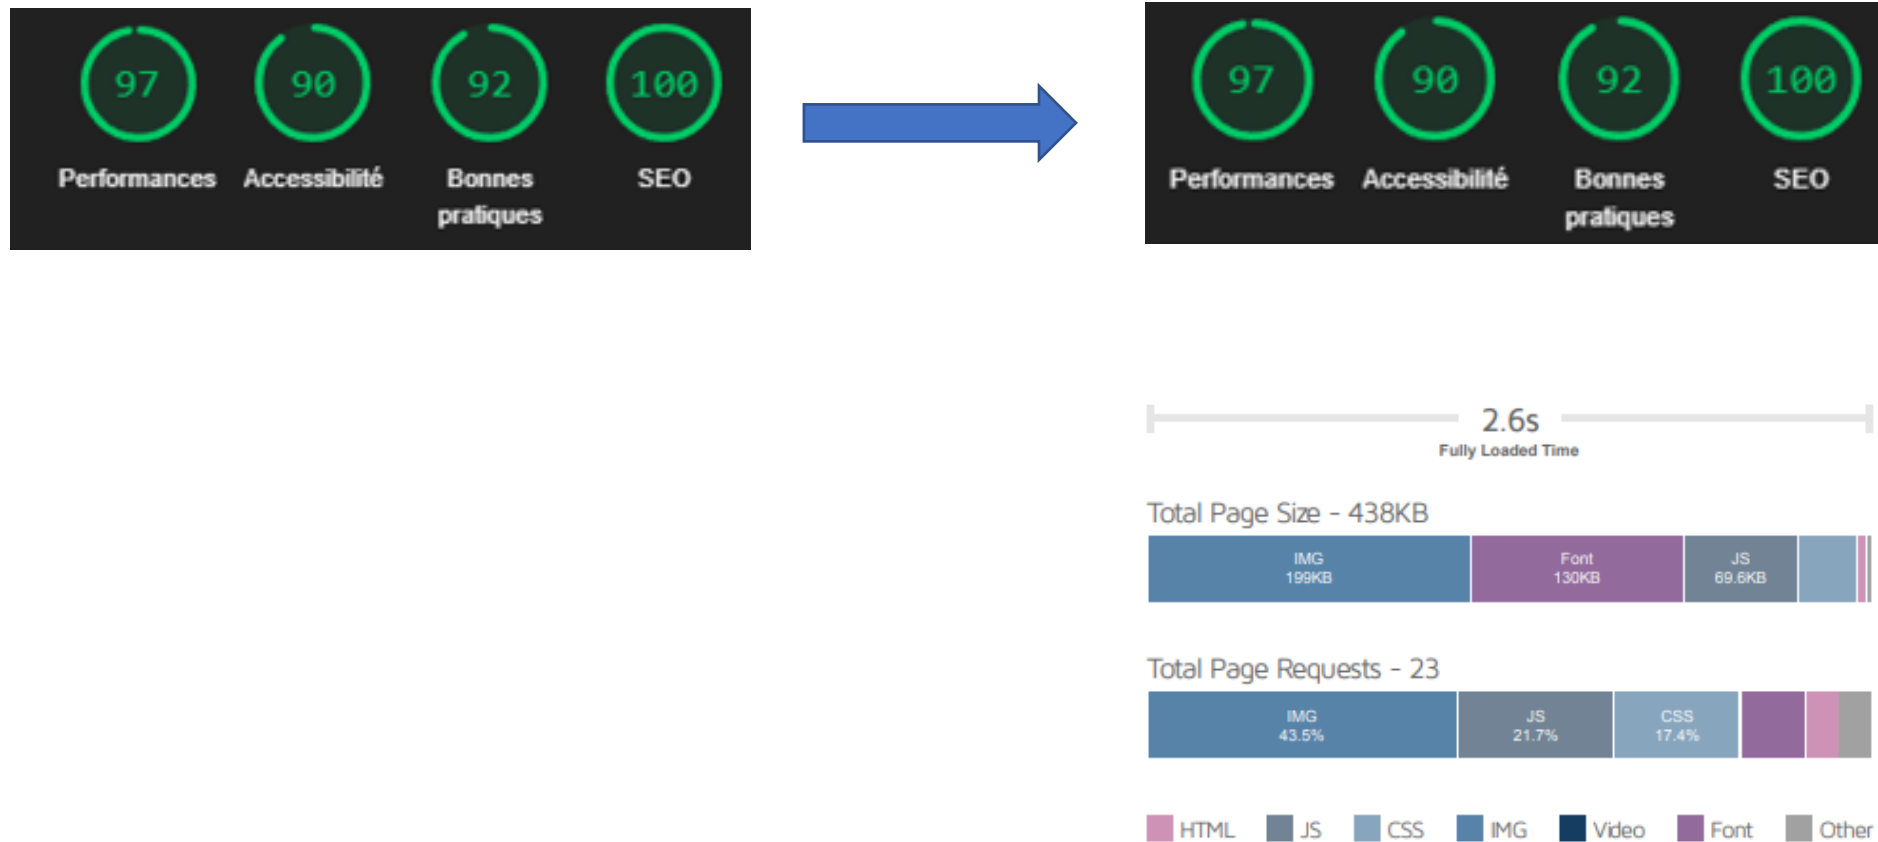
97
Performances

90
Accessibilité

92
Bonnes pratiques

100
SEO

97
Performances

90
Accessibilité

92
Bonnes pratiques

100
SEO

2.6s
Fully Loaded Time

Total Page Size - 438KB

IMG
199KB

Font
130KB

JS
69.6KB

Total Page Requests - 23

IMG
43.5%

JS
21.7%

CSS
17.4%

HTML JS CSS IMG Video Font Other